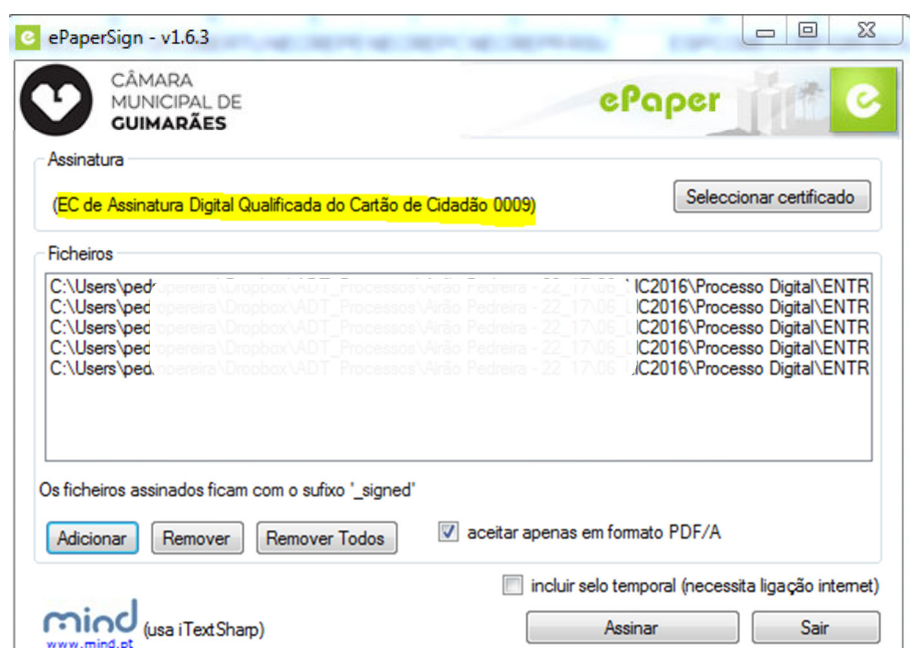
ePaperSign - v1.6.3

CÂMARA MUNICIPAL DE GUIMARÃES

ePaper

Assinatura

(EC de Assinatura Digital Qualificada do Cartão de Cidadão 0009)

Seleccionar certificado

Ficheiros

C:\Users\ped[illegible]IC2016\Processo Digital\ENTR
C:\Users\ped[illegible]IC2016\Processo Digital\ENTR
C:\Users\ped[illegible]IC2016\Processo Digital\ENTR
C:\Users\ped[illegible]IC2016\Processo Digital\ENTR
C:\Users\ped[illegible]IC2016\Processo Digital\ENTR

Os ficheiros assinados ficam com o sufixo '_signed'

Adicionar Remover Remover Todos

aceitar apenas em formato PDF/A

incluir selo temporal (necessita ligação internet)

mind www.mind.pt (usa iTextSharp)

Assinar Sair